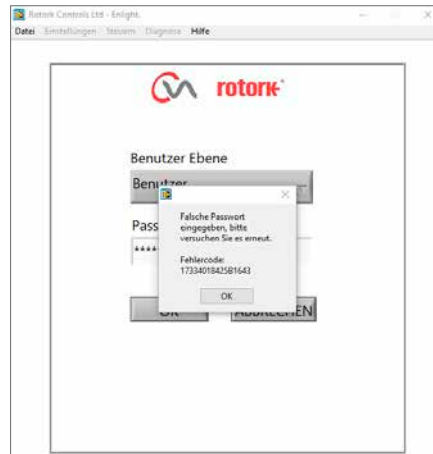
Rotork Controls Ltd - Enlight.

Datei Einstellungen Steuern Diagnose Hilfe

rotork®

Benutzer Ebene

Benutzer

Pass

*****

OK

ABBRECHEN

Falsche Passwort eingegeben, bitte versuchen Sie es erneut.

Fehlercode: 1733401842581643

OK